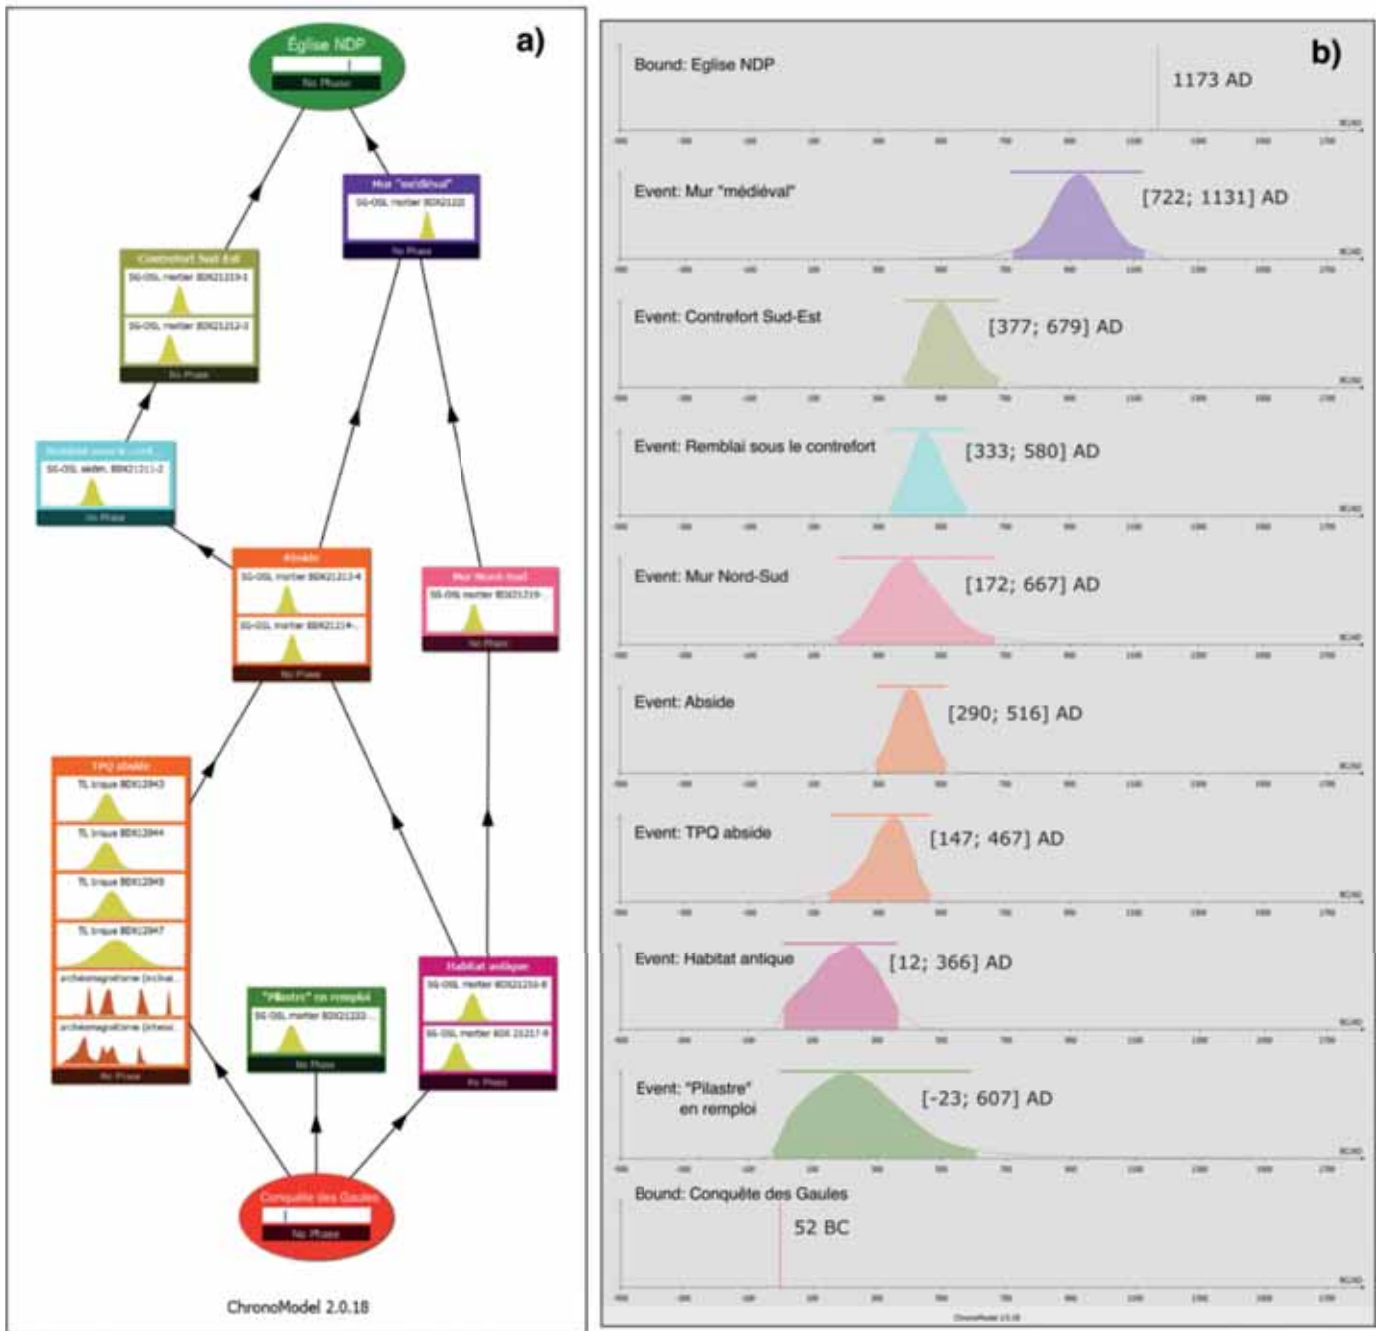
a)

Église NDP
No Phase

Mur "médiéval"
SG-OSL mortier BDX21222
No Phase

Contrefort Sud-Est
SG-OSL mortier BDX21219-1
SG-OSL mortier BDX21212-3
No Phase

Remblai sous le contr...
SG-OSL sedim. BDX21211-2
No Phase

Abside
SG-OSL mortier BDX21213-4
SG-OSL mortier BDX21214-...
No Phase

Mur Nord-Sud
SG-OSL mortier BDX21219-...
No Phase

TPQ abside
TL brique BDX12843
TL brique BDX12844
TL brique BDX12845
TL brique BDX12847
archéomagnétisme (inclinai...
archéomagnétisme (intensi...
No Phase

"Pilastre" en remploi
SG-OSL mortier BDX21223...
No Phase

Habitat antique
SG-OSL mortier BDX21216-8
SG-OSL mortier BDX 21217-9
No Phase

Conquête des Gaules
No Phase

ChronoModel 2.0.18

b)

Bound: Eglise NDP
1173 AD

Event: Mur "médiéval"
[722; 1131] AD

Event: Contrefort Sud-Est
[377; 679] AD

Event: Remblai sous le contrefort
[333; 580] AD

Event: Mur Nord-Sud
[172; 667] AD

Event: Abside
[290; 516] AD

Event: TPQ abside
[147; 467] AD

Event: Habitat antique
[12; 366] AD

Event: "Pilastre" en remploi
[-23; 607] AD

Bound: Conquête des Gaules
52 BC

ChronoModel 2.0.18